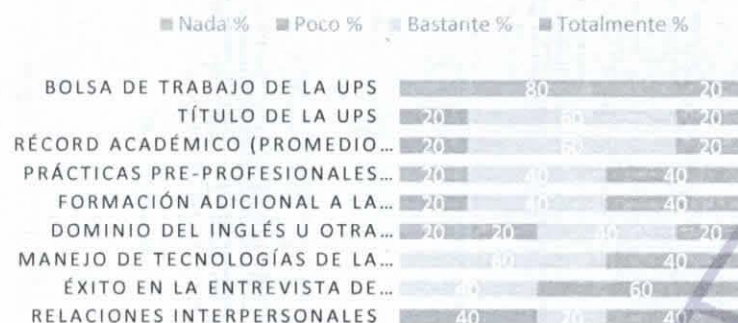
Nada % Poco % Bastante % Totalmente %

BOLSA DE TRABAJO DE LA UPS 80 20
TÍTULO DE LA UPS 20 60 20
RÉCORD ACADÉMICO (PROMEDIO... 20 60 20
PRÁCTICAS PRE-PROFESIONALES... 20 40 40
FORMACIÓN ADICIONAL A LA... 20 40 40
DOMINIO DEL INGLÉS U OTRA... 20 20 40 20
MANEJO DE TECNOLOGÍAS DE LA... 60 40
ÉXITO EN LA ENTREVISTA DE... 40 60
RELACIONES INTERPERSONALES 40 20 40